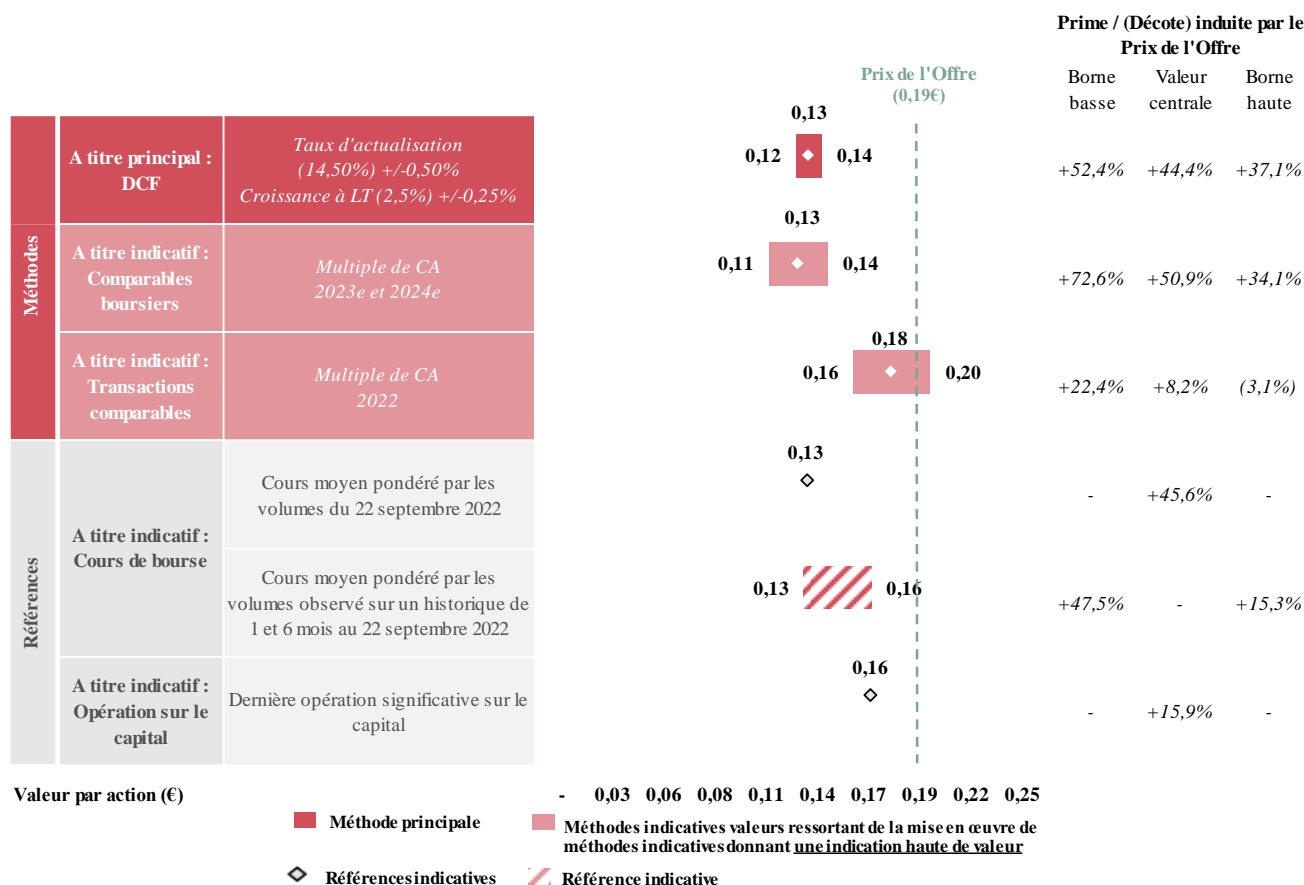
Prime / (Décote) induite par le Prix de l'Offre

| | | | | Borne basse | Valeur centrale | Borne haute |
|---|---|---|---|---|---|---|
| Méthodes | A titre principal : DCF | Taux d'actualisation (14,50%) +/-0,50% Croissance à LT (2,5%) +/-0,25% | 0,12 0,13 0,14 | +52,4% | +44,4% | +37,1% |
| Méthodes | A titre indicatif : Comparables boursiers | Multiple de CA 2023e et 2024e | 0,11 0,13 0,14 | +72,6% | +50,9% | +34,1% |
| Méthodes | A titre indicatif : Transactions comparables | Multiple de CA 2022 | 0,16 0,18 0,20 | +22,4% | +8,2% | (3,1%) |
| Références | A titre indicatif : Cours de bourse | Cours moyen pondéré par les volumes du 22 septembre 2022 | 0,13 | - | +45,6% | - |
| Références | A titre indicatif : Cours de bourse | Cours moyen pondéré par les volumes observé sur un historique de 1 et 6 mois au 22 septembre 2022 | 0,13 0,16 | +47,5% | - | +15,3% |
| Références | A titre indicatif : Opération sur le capital | Dernière opération significative sur le capital | 0,16 | - | +15,9% | - |

Prix de l'Offre (0,19€)

Valeur par action (€) - 0,03 0,06 0,08 0,11 0,14 0,17 0,19 0,22 0,25

Méthode principale

Méthodes indicatives valeurs ressortant de la mise en œuvre de méthodes indicatives donnant une indication haute de valeur

Références indicatives

Référence indicative